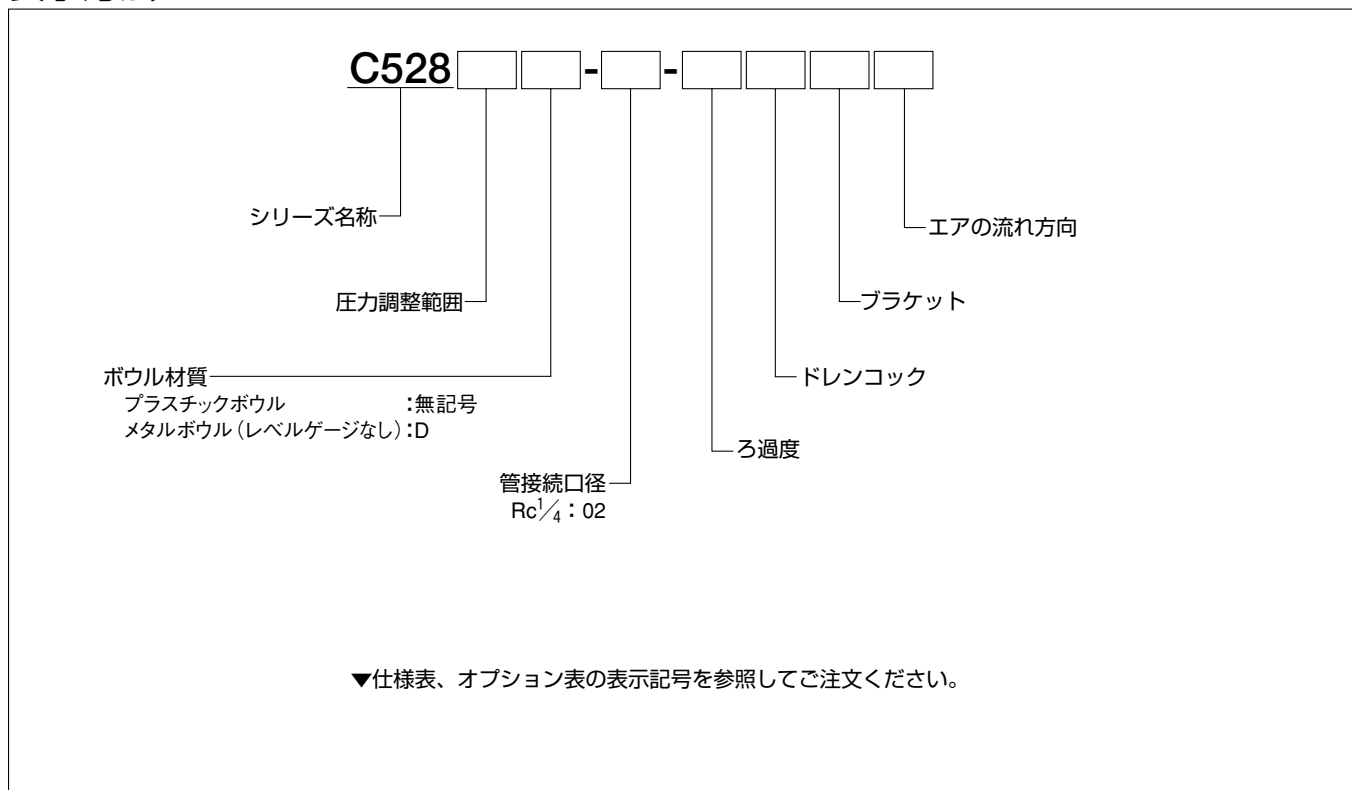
C528 - -

シリーズ名称

圧力調整範囲

ボウル材質
プラスチックボウル :無記号
メタルボウル(レベルゲージなし):D

管接続口径
Rc$\frac{1}{4}$:02

ろ過度

ドレンコック

ブラケット

エアの流れ方向

▼仕様表、オプション表の表示記号を参照してご注文ください。